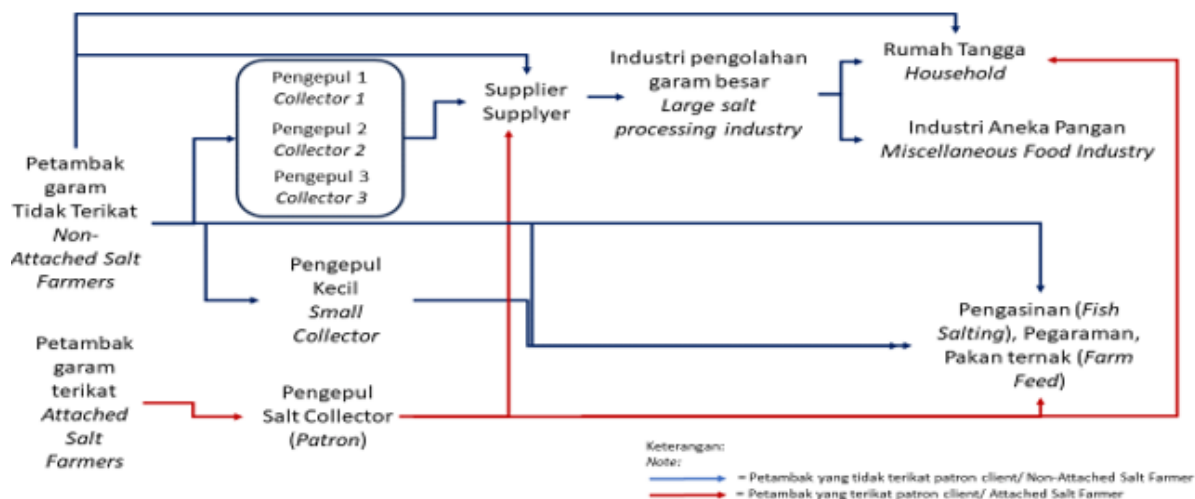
Pengepul 1
Collector 1

Pengepul 2
Collector 2

Pengepul 3
Collector 3

Supplier
Supplyer

Industri pengolahan garam besar
Large salt processing industry

Rumah Tangga
Household

Industri Aneka Pangan
Miscellaneous Food Industry

Petambak garam Tidak Terikat
Non-Attached Salt Farmers

Pengepul Kecil
Small Collector

Pengasinan (Fish Salting), Pegaraman, Pakan ternak (Farm Feed)

Petambak garam terikat
Attached Salt Farmers

Pengepul
Salt Collector (Patron)

Keterangan:
Note:
= Petambak yang tidak terikat patron client/ Non-Attached Salt Farmer
= Petambak yang terikat patron client/ Attached Salt Farmer